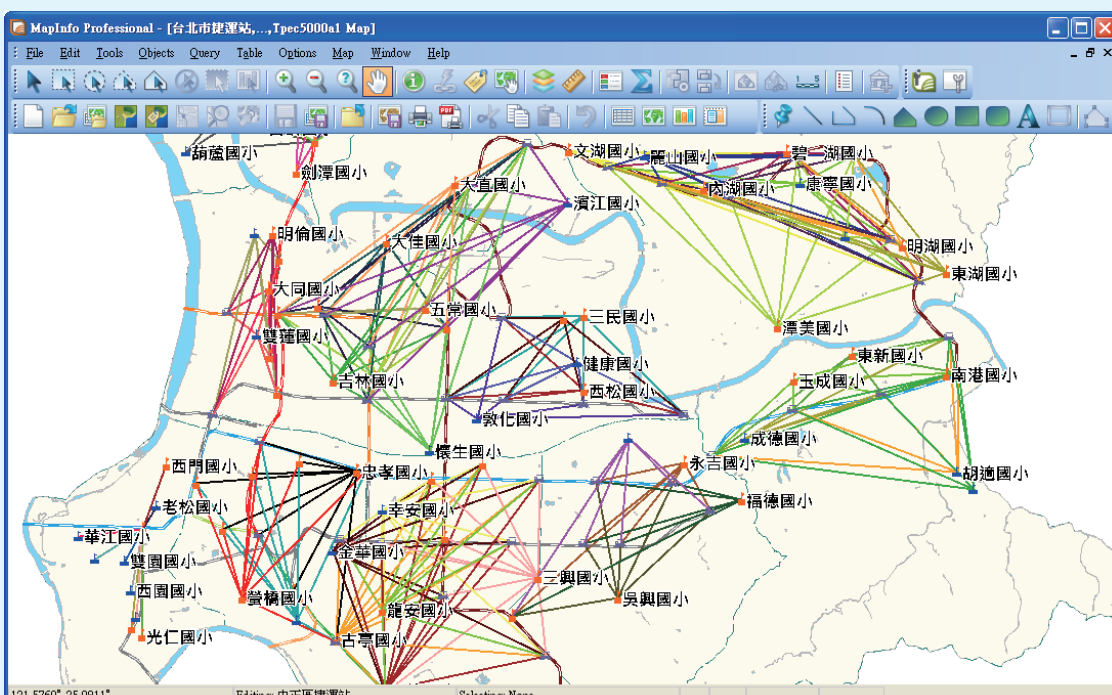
MapInfo Professional - [台北市捷運站,...,Tpec5000a1 Map]

File Edit Tools Objects Query Table Options Map Window Help

葫蘆國小
劍潭國小
文湖國小
麗山國小
碧湖國小
大直國小
內湖國小
康寧國小
濱江國小
明倫國小
大佳國小
明湖國小
東湖國小
大同國小
五常國小
三民國小
雙蓮國小
潭美國小
東新國小
健康國小
南港國小
吉林國小
玉成國小
西松國小
敦化國小
成德國小
懷生國小
永吉國小
西門國小
忠孝國小
胡適國小
福德國小
老松國小
幸安國小
華江國小
雙園國小
金華國小
三興國小
西園國小
吳興國小
雙橋國小
龍安國小
光仁國小
古亭國小

121.5769°, 25.0911°
Editing: 中正區捷運站
Selecting: None